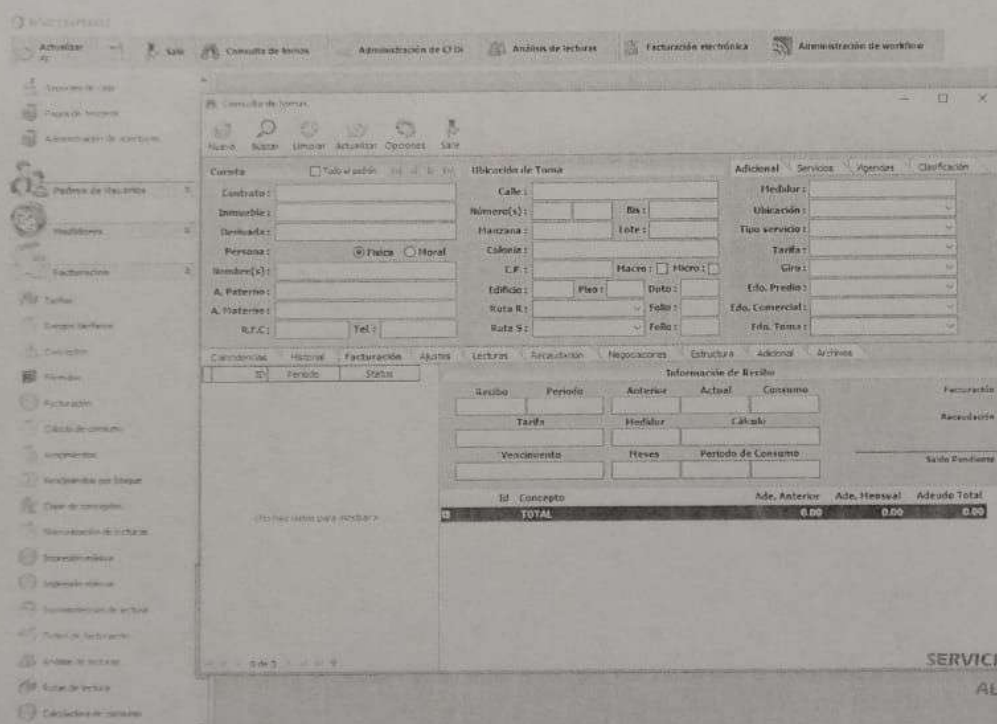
Actualizar | Salir | Consulta de tomas | Administración de CFDi | Análisis de lecturas | Facturación electrónica | Administración de workflow

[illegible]
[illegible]
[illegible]
Padrón de Usuarios
Medidores
Facturación
Tarifas
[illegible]
Conceptos
Periodos
Facturación
Cálculo de consumo
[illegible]
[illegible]
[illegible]
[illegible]
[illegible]
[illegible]
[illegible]
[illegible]
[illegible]
Calculadora de consumo

Consulta de tomas

Nuevo | Buscar | Limpiar | Actualizar | Opciones | Salir

Cuenta | Todo el padrón
Contrato :
Inmueble :
Derivada :
Persona : Física Moral
Nombre(s) :
A. Paterno :
A. Materno :
R.F.C : Tel :

Ubicación de Toma
Calle :
Número(s) : Bis :
Manzana : Lote :
Colonia :
C.P : Macro : Micro :
Edificio : Piso : Dpto :
Ruta R : Folio :
Ruta S : Folio :

Adicional | Servicios | Agendas | Clasificación
Medidor :
Ubicación :
Tipo servicio :
Tarifa :
Giro :
Edo. Predio :
Edo. Comercial :
Edo. Toma :

Coincidencias | Historial | Facturación | Ajustes | Lecturas | Recaudación | Negociaciones | Estructura | Adicional | Archivos

ID | Periodo | Status

<No hay datos para mostrar>

Información de Recibo
Recibo | Periodo | Anterior | Actual | Consumo
Tarifa | Medidor | Cálculo
Vencimiento | Meses | Periodo de Consumo

Facturación
Recaudación
Saldo Pendiente

| Id | Concepto | Ade. Anterior | Ade. Mensual | Adeudo Total |
|---|---|---|---|---|
| | TOTAL | 0.00 | 0.00 | 0.00 |

SERVIC
AL